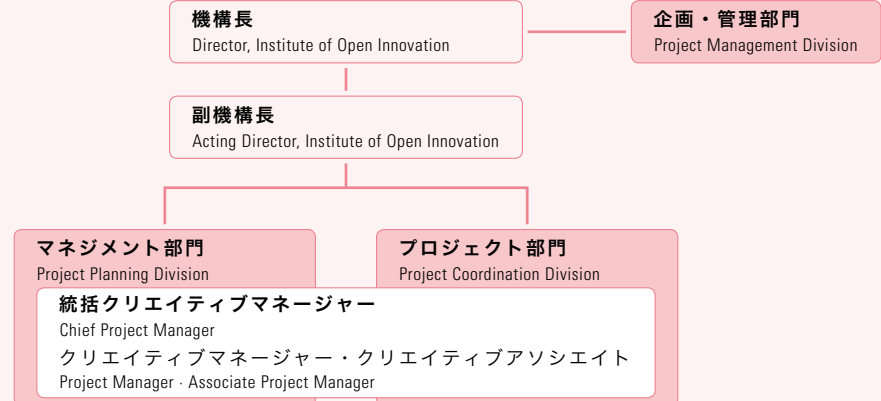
機構長
Director, Institute of Open Innovation

企画・管理部門
Project Management Division

副機構長
Acting Director, Institute of Open Innovation

マネジメント部門
Project Planning Division

プロジェクト部門
Project Coordination Division

統括クリエイティブマネージャー
Chief Project Manager
クリエイティブマネージャー・クリエイティブアソシエイト
Project Manager · Associate Project Manager